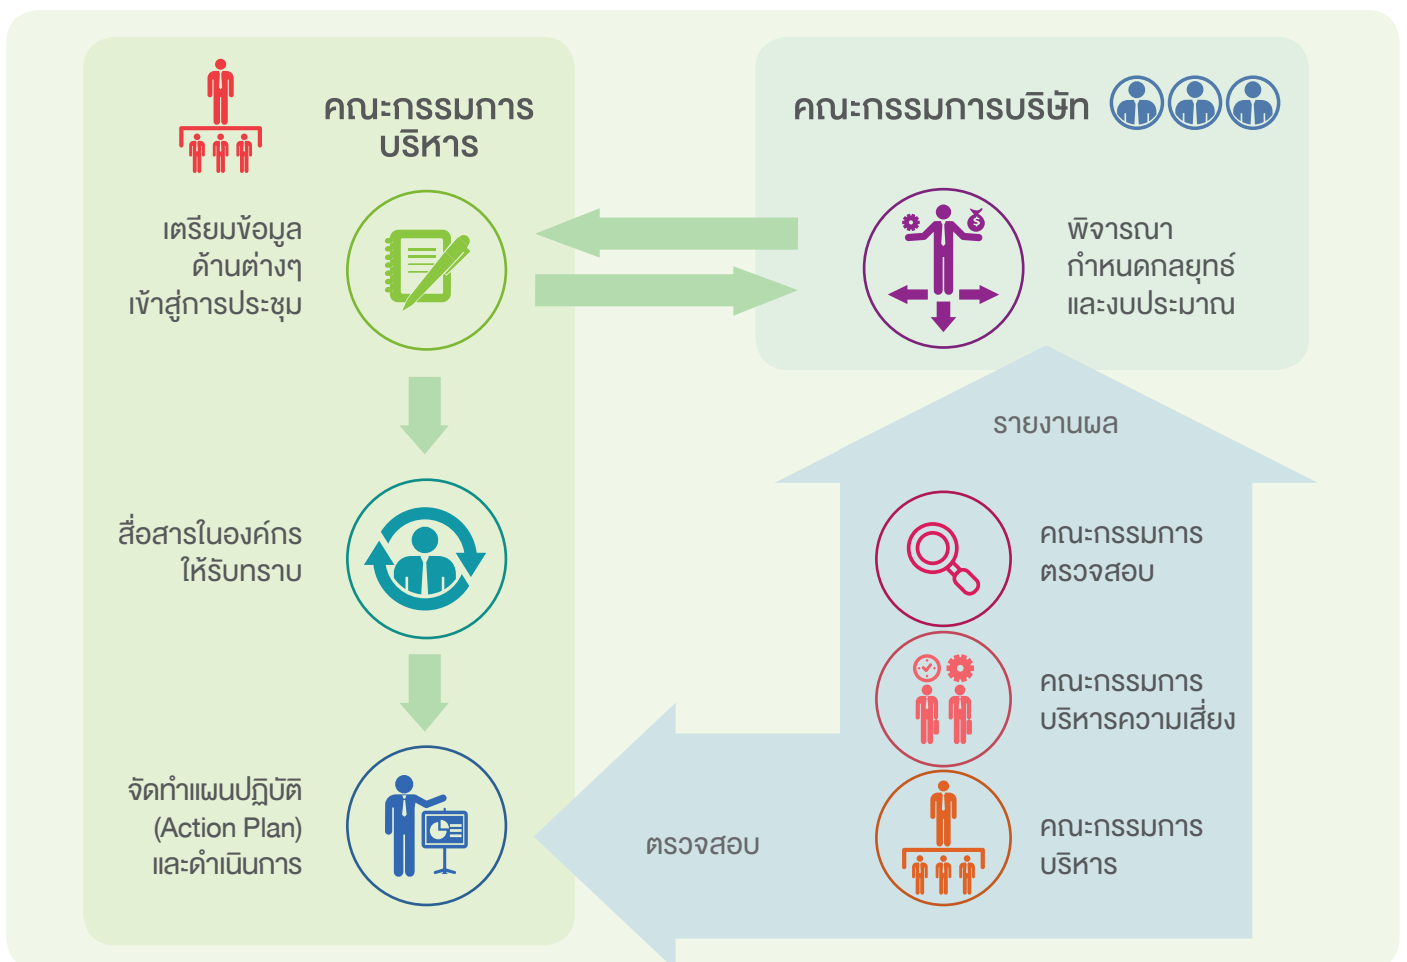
คณะกรรมการบริหาร

คณะกรรมการบริษัท

เตรียมข้อมูล ด้านต่างๆ เข้าสู่การประชุม

พิจารณา กำหนดกลยุทธ์ และงบประมาณ

รายงานผล

สื่อสารในองค์กร ให้รับทราบ

คณะกรรมการ ตรวจสอบ

คณะกรรมการ บริหารความเสี่ยง

จัดทำแผนปฏิบัติ (Action Plan) และดำเนินการ

ตรวจสอบ

คณะกรรมการ บริหาร